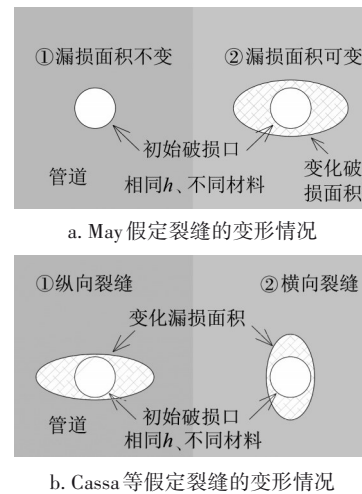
①漏损面积不变

②漏损面积可变

初始破损口

管道

相同$h$、不同材料

变化破损面积

a. May假定裂缝的变形情况

①纵向裂缝

②横向裂缝

变化漏损面积

管道

初始破损口

相同$h$、不同材料

b. Cassa等假定裂缝的变形情况